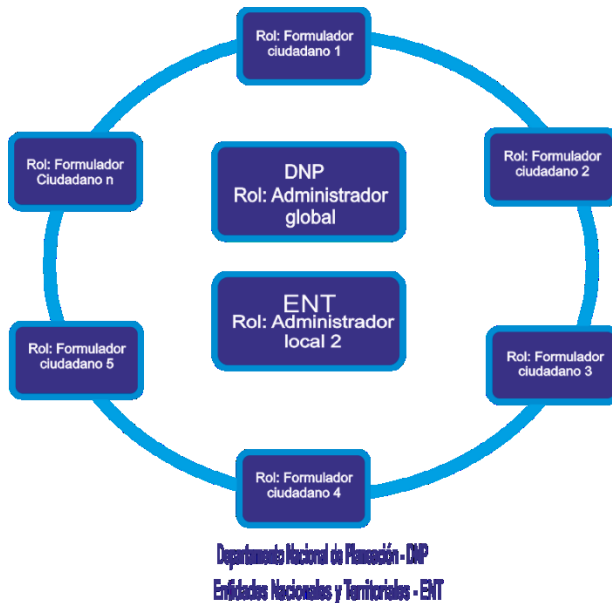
Rol: Formulador ciudadano 1

Rol: Formulador Ciudadano n

DNP
Rol: Administrador global

Rol: Formulador ciudadano 2

ENT
Rol: Administrador local 2

Rol: Formulador ciudadano 5

Rol: Formulador ciudadano 3

Rol: Formulador ciudadano 4

Departamento Nacional de Planeación - DNP
Entidades Nacionales y Territoriales - ENT